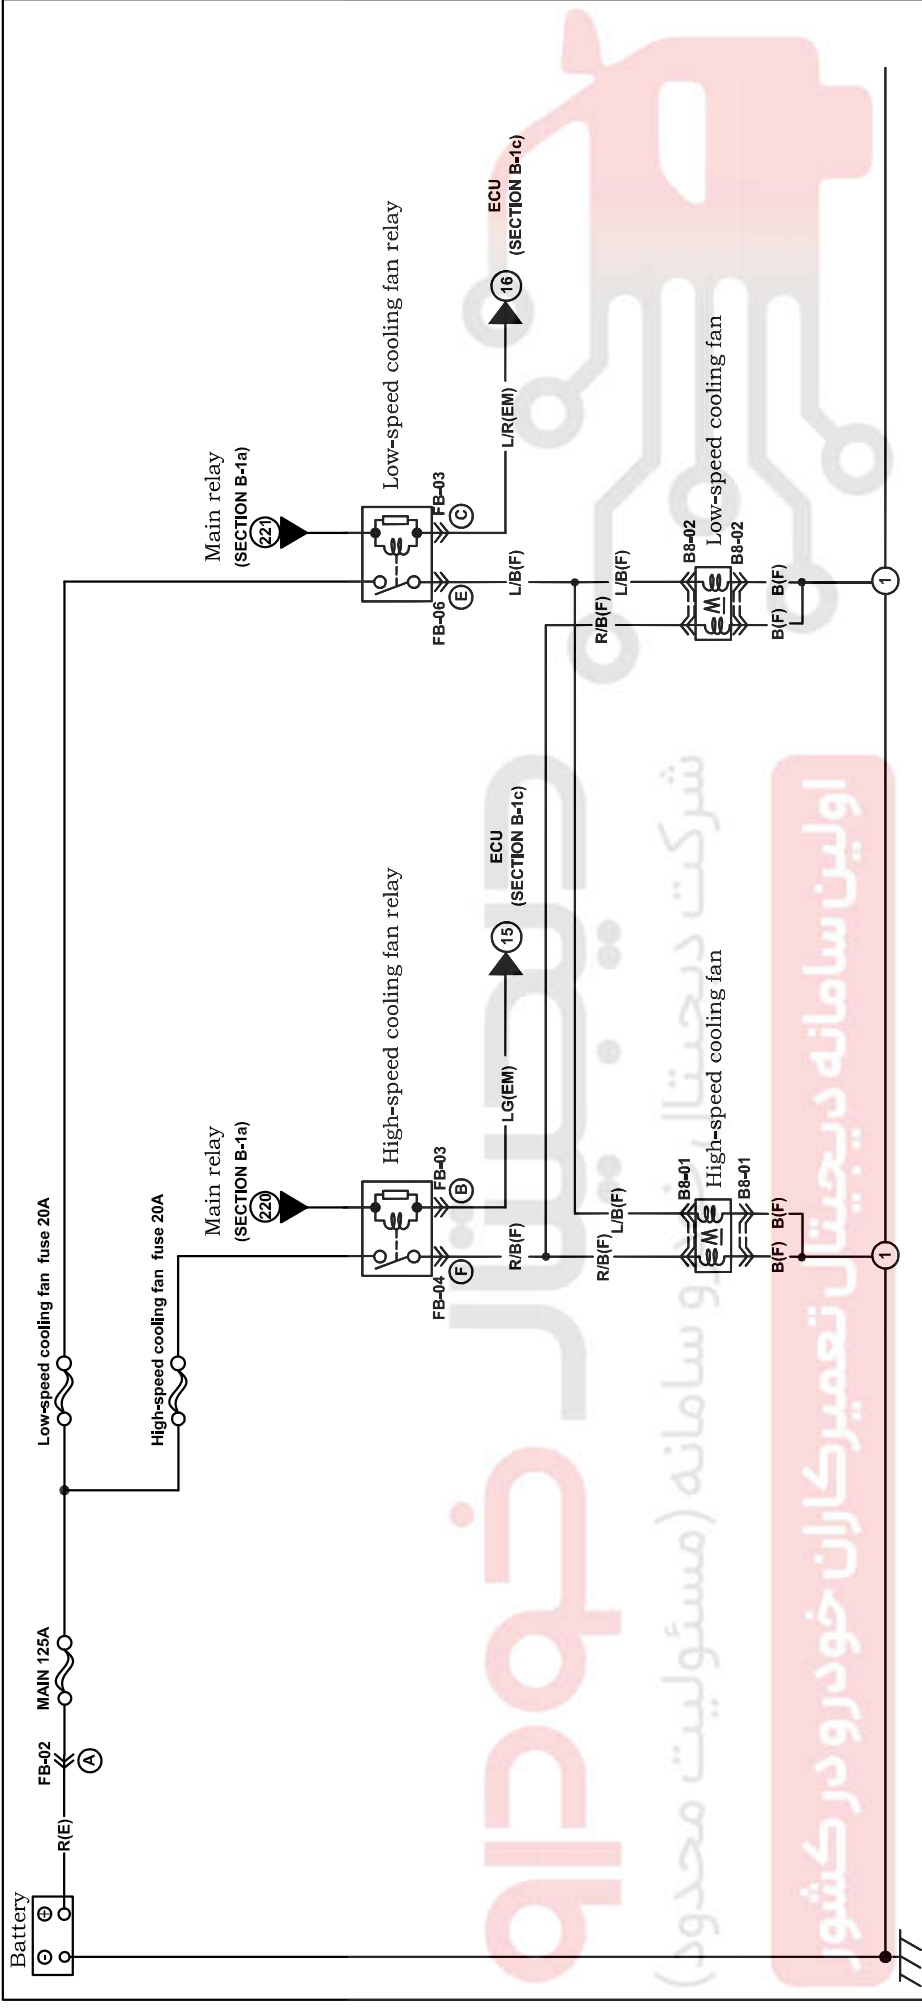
Battery
R(E)
FB-02
A
MAIN 125A
Low-speed cooling fan fuse 20A
High-speed cooling fan fuse 20A
Main relay
(SECTION B-1a)
220
FB-04
F
FB-03
B
R/B(F)
LG(EM)
15
ECU
(SECTION B-1c)
High-speed cooling fan relay
R/B(F)
L/B(F)
B8-01
B8-01
High-speed cooling fan
B(F)
B(F)
1
Main relay
(SECTION B-1a)
221
FB-06
E
FB-03
C
Low-speed cooling fan relay
L/R(EM)
16
ECU
(SECTION B-1c)
L/B(F)
R/B(F)
L/B(F)
B8-02
B8-02
Low-speed cooling fan
B(F)
B(F)
1
اولین سامانه دیجیتال تعمیرکاران خودرو در کشور
شرکت دیجیتال خودرو سامانه (مسئولیت محدود)